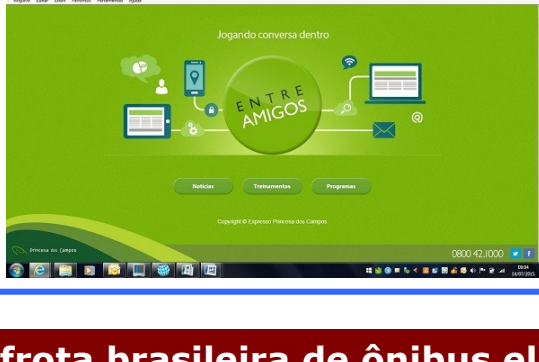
Arquivo Editar Exibir Favoritos Ferramentas Ajuda

Jogando conversa dentro

ENTRE AMIGOS

Notícias
Treinamentos
Programas

Copyright © Expresso Princesa dos Campos

Princesa dos Campos

0800 42.1000

08:34
14/03/2013

frota brasileira de ônibus el